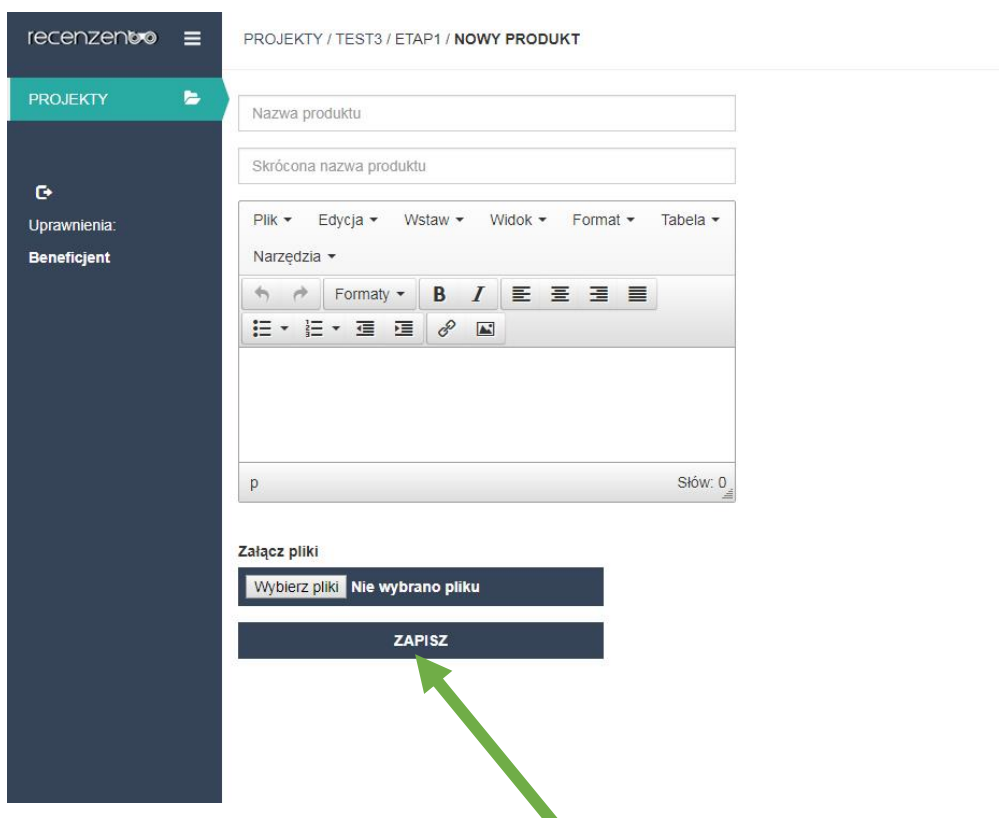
recenzento

PROJEKTY / TEST3 / ETAP1 / **NOWY PRODUKT**

PROJEKTY

Uprawnienia:
**Beneficjent**

Nazwa produktu

Skrócona nazwa produktu

Plik ▾ Edycja ▾ Wstaw ▾ Widok ▾ Format ▾ Tabela ▾
Narzędzia ▾

Formaty ▾ B I

p

Słów: 0

**Załącz pliki**

Wybierz pliki **Nie wybrano pliku**

**ZAPISZ**